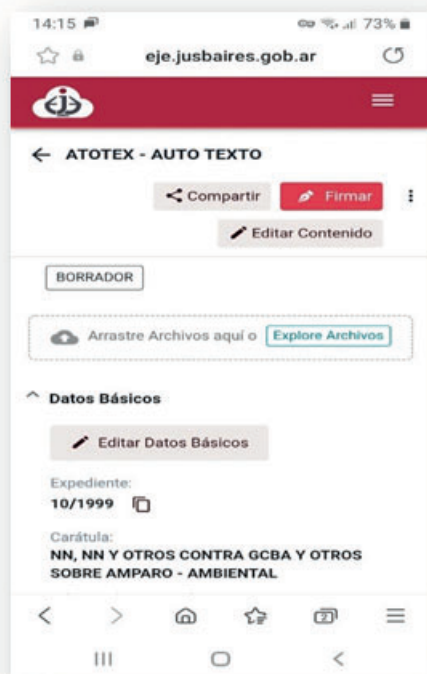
14:15
73%
eje.jusbaires.gob.ar

← ATOTEX - AUTO TEXTO

Compartir
Firmar
Editar Contenido

BORRADOR

Arrastre Archivos aquí o Explore Archivos

^ Datos Básicos

Editar Datos Básicos

Expediente:
10/1999

Carátula:
NN, NN Y OTROS CONTRA GCBA Y OTROS SOBRE AMPARO - AMBIENTAL